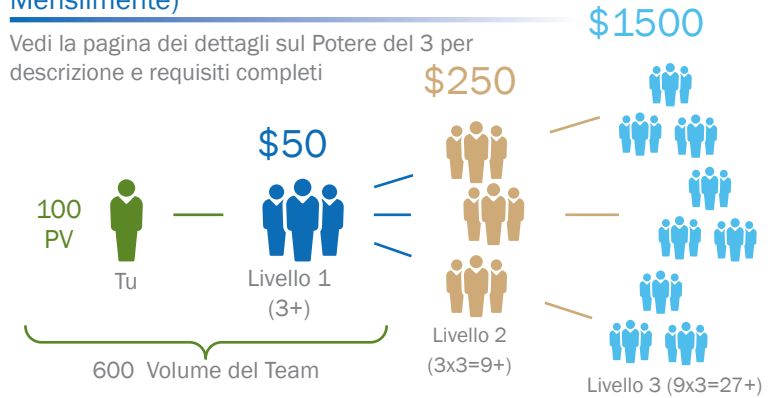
Mensilmente)

Vedi la pagina dei dettagli sul Potere del 3 per descrizione e requisiti completi

$1500

$250

$50

100 PV

Tu

Livello 1 (3+)

Livello 2 (3x3=9+)

Livello 3 (9x3=27+)

600 Volume del Team